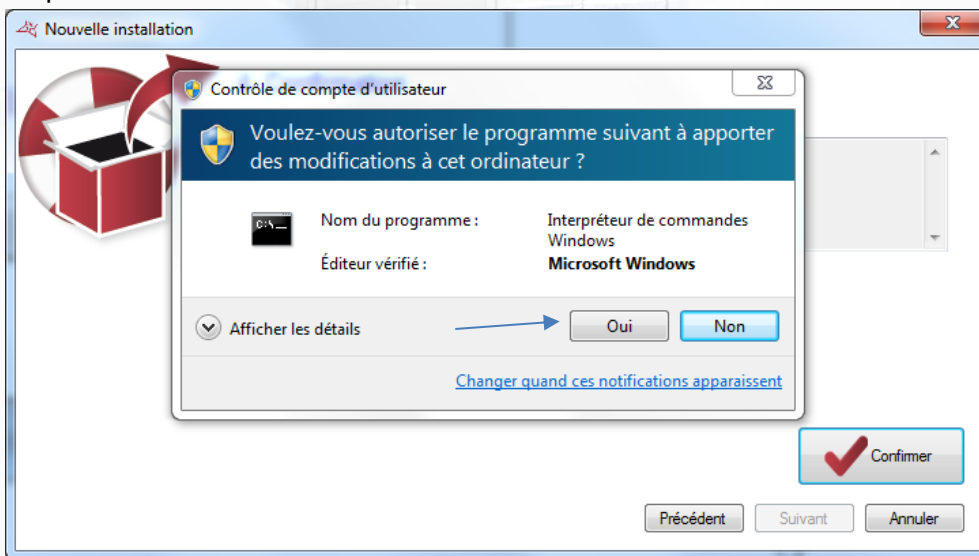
Nouvelle installation

Contrôle de compte d'utilisateur

Voulez-vous autoriser le programme suivant à apporter des modifications à cet ordinateur ?

C:\_

Nom du programme : Interpréteur de commandes Windows

Éditeur vérifié : Microsoft Windows

Afficher les détails

Oui

Non

Changer quand ces notifications apparaissent

Confirmer

Précédent

Suivant

Annuler